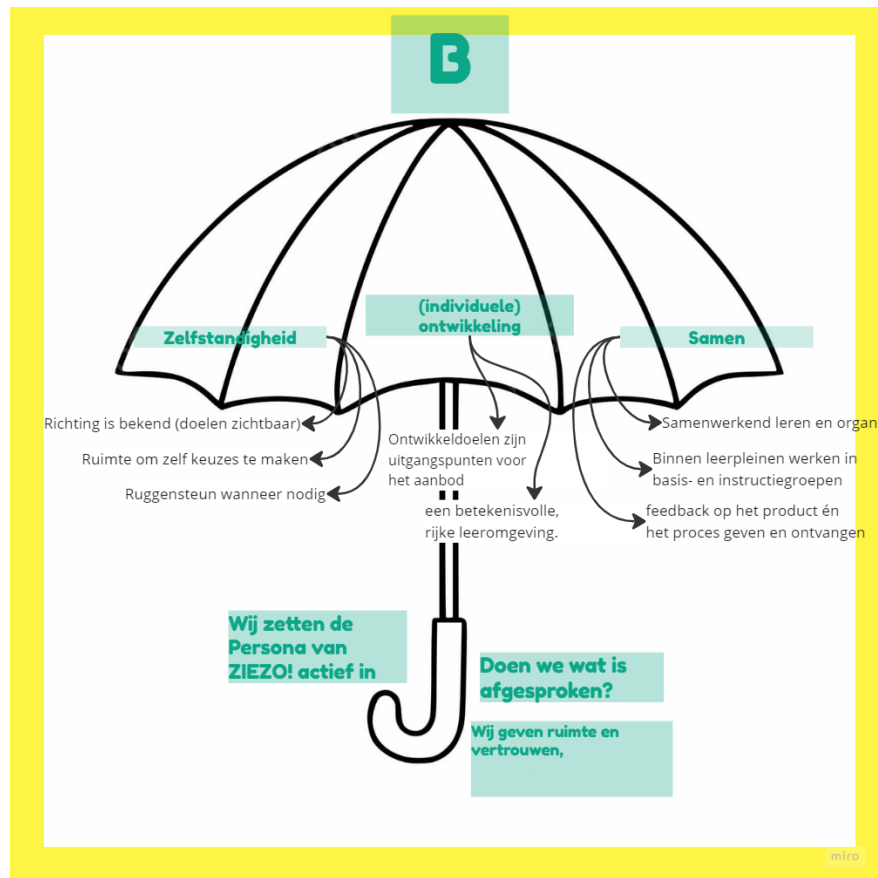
B

Zelfstandigheid

(individuele) ontwikkeling

Samen

Richting is bekend (doelen zichtbaar)

Ruimte om zelf keuzes te maken

Ruggensteun wanneer nodig

Ontwikkeldoelen zijn uitgangspunten voor het aanbod

een betekenisvolle, rijke leeromgeving.

Samenwerkend leren en organ

Binnen leerpleinen werken in basis- en instructiegroepen

feedback op het product én het proces geven en ontvangen

Wij zetten de Persona van ZIEZO! actief in

Doen we wat is afgesproken?

Wij geven ruimte en vertrouwen,

miro